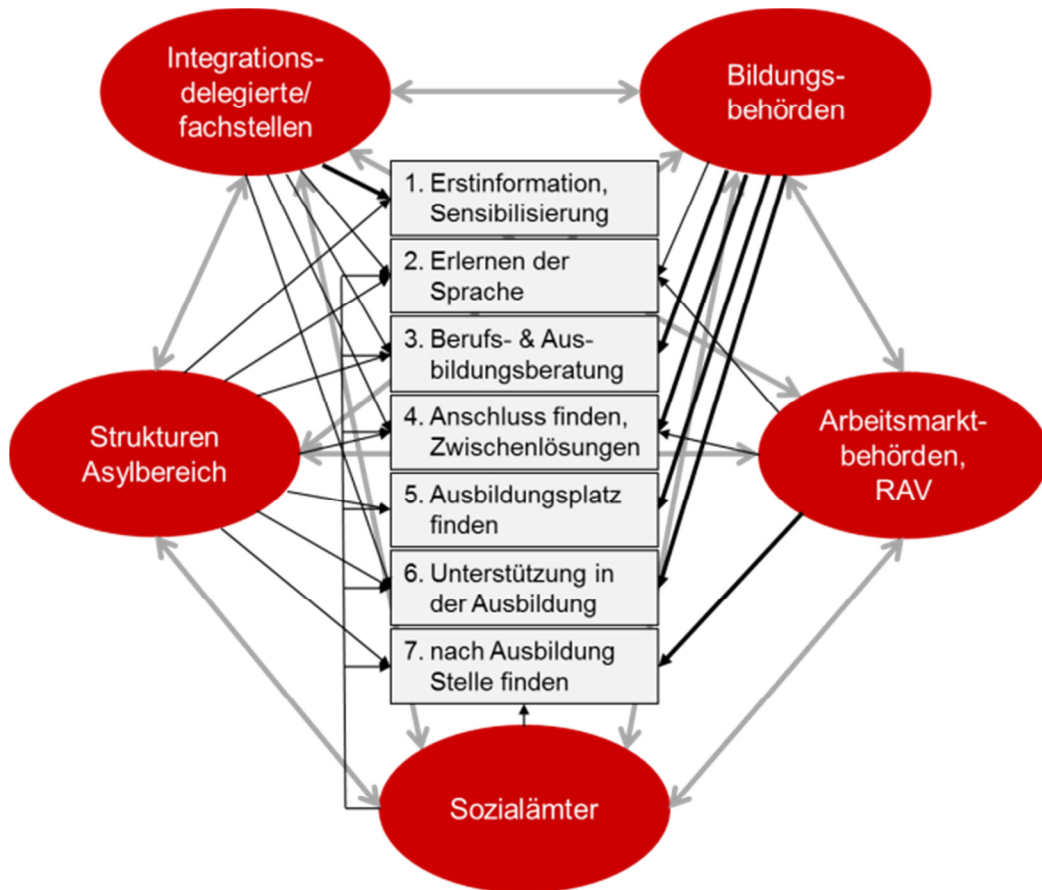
Integrationsdelegierte/ fachstellen

Bildungsbehörden

1. Erstinformation, Sensibilisierung

2. Erlernen der Sprache

3. Berufs- & Ausbildungsberatung

4. Anschluss finden, Zwischenlösungen

5. Ausbildungsplatz finden

6. Unterstützung in der Ausbildung

7. nach Ausbildung Stelle finden

Strukturen Asylbereich

Arbeitsmarktbehörden, RAV

Sozialämter